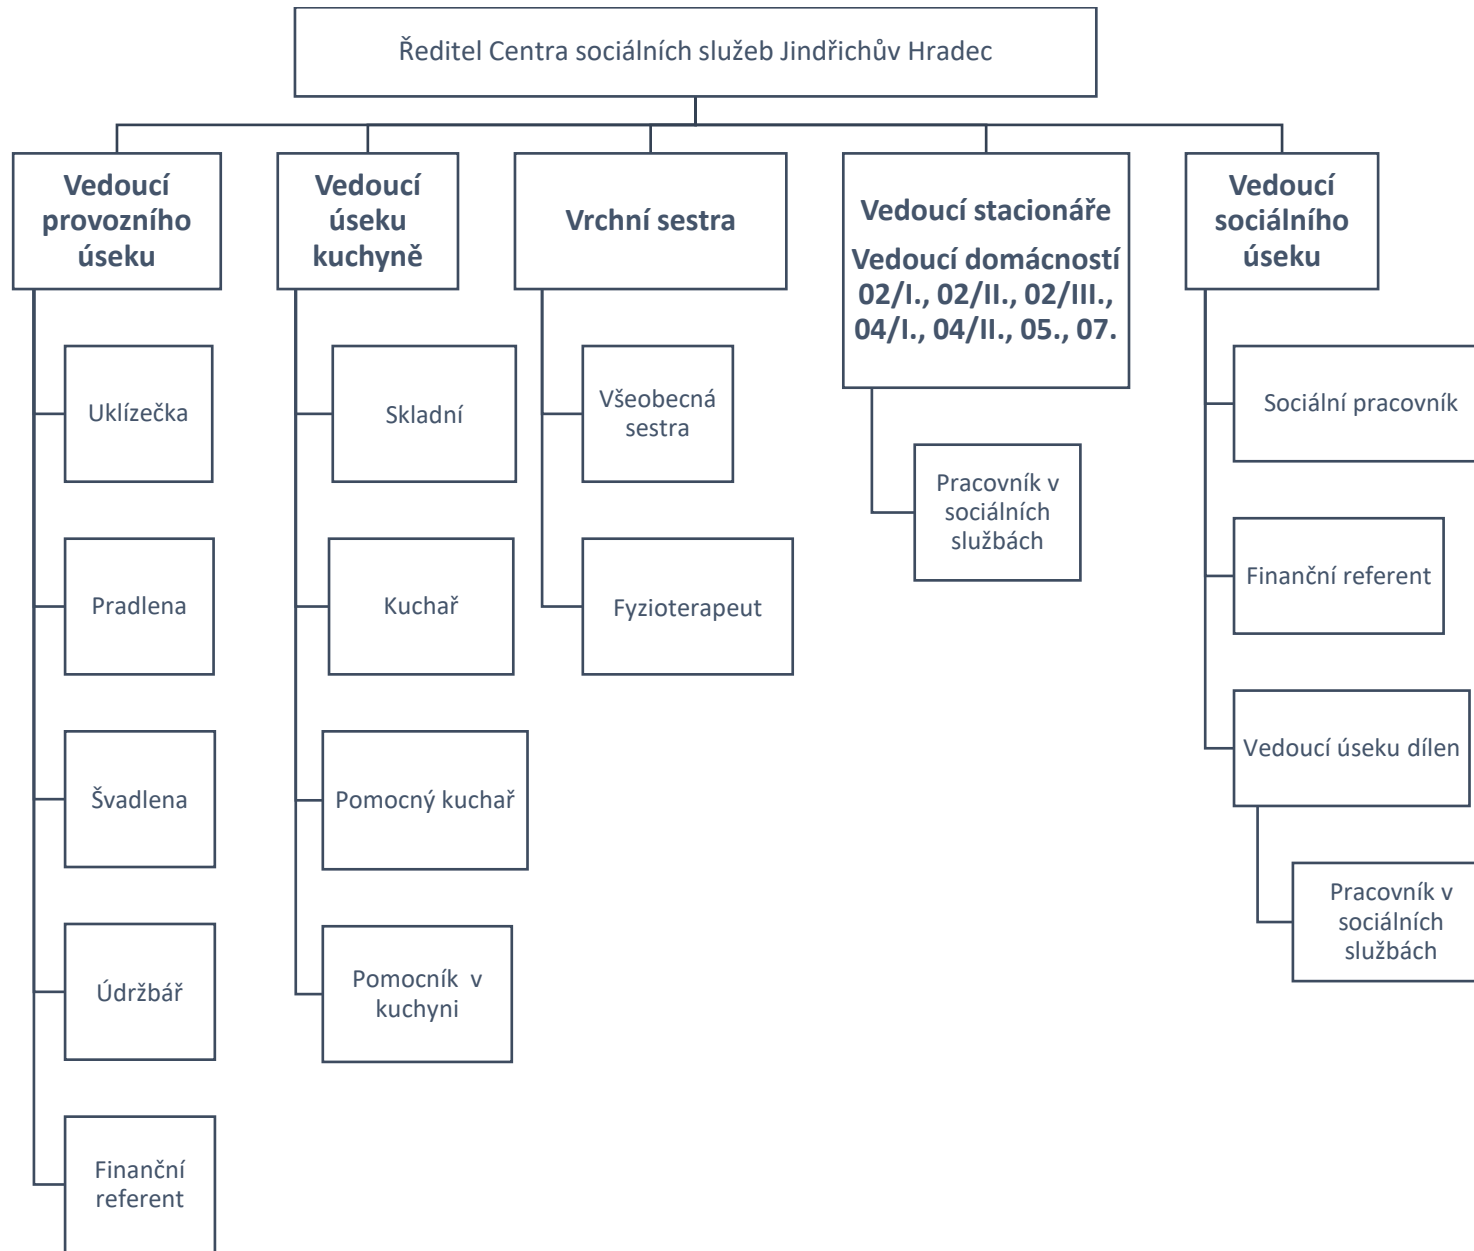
Ředitel Centra sociálních služeb Jindřichův Hradec

Vedoucí provozního úseku

Uklízečka

Pradlena

Švadlena

Údržbář

Finanční referent

Vedoucí úseku kuchyně

Skladní

Kuchař

Pomocný kuchař

Pomocník v kuchyni

Vrchní sestra

Všeobecná sestra

Fyzioterapeut

Vedoucí stacionáře

Vedoucí domácností 02/I., 02/II., 02/III., 04/I., 04/II., 05., 07.

Pracovník v sociálních službách

Vedoucí sociálního úseku

Sociální pracovník

Finanční referent

Vedoucí úseku dílen

Pracovník v sociálních službách